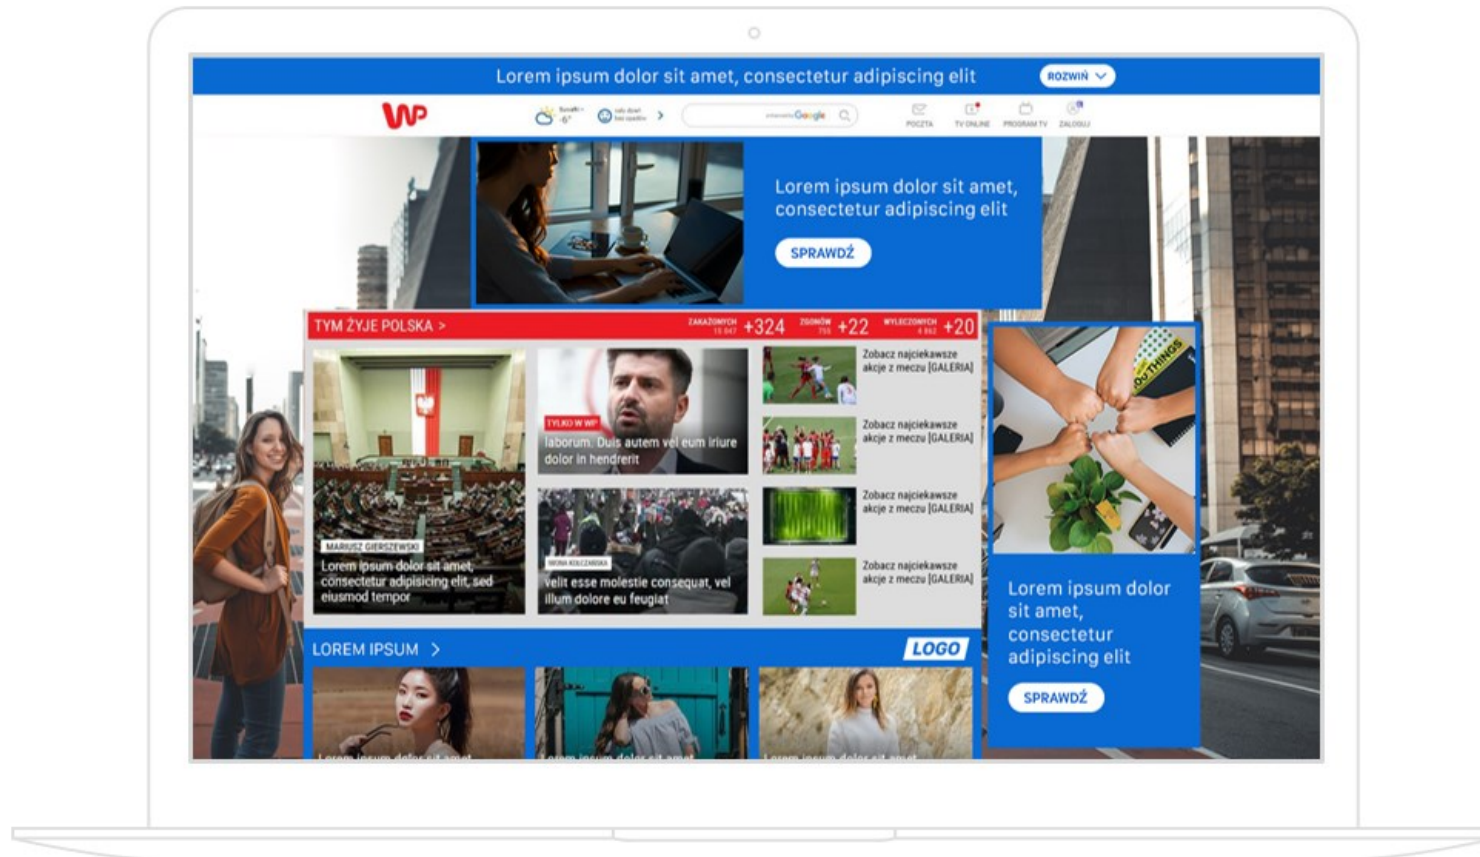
Lorem ipsum dolor sit amet, consectetur adipiscing elit ROZWIŃ

WP

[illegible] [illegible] Google

POCZTA TV ONLINE PROGRAM TV ZALOGUJ

Lorem ipsum dolor sit amet, consectetur adipiscing elit

SPRAWDŹ

TYM ŻYJE POLSKA >

ZAKAŻONYCH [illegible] +324 ZGONÓW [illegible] +22 WYLECZONYCH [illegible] +20

MARIUSZ GIERSZEWSKI
Lorem ipsum dolor sit amet, consectetur adipiscing elit, sed eiusmod tempor

TYLKO W WP
laborum. Duis autem vel eum iriure dolor in hendrerit

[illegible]
velit esse molestie consequat, vel illum dolore eu feugiat

Zobacz najciekawsze akcje z meczu [GALERIA]

Zobacz najciekawsze akcje z meczu [GALERIA]

Zobacz najciekawsze akcje z meczu [GALERIA]

Zobacz najciekawsze akcje z meczu [GALERIA]

Lorem ipsum dolor sit amet, consectetur adipiscing elit

SPRAWDŹ

LOREM IPSUM >

LOGO

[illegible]

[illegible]

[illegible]